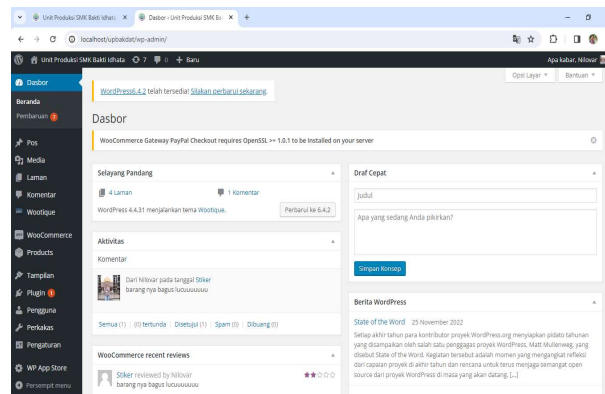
Unit Produksi SMK Bakti Idhata ×
Dasbor ‹ Unit Produksi SMK Ba ×
+
localhost/upbakdat/wp-admin/
Unit Produksi SMK Bakti Idhata 7 0 + Baru
Apa kabar, Nilovar

Dasbor
Beranda
Pembaruan 7
Pos
Media
Laman
Komentar
Wootique
WooCommerce
Products
Tampilan
Plugin 6
Pengguna
Perkakas
Pengaturan
WP App Store
Persempit menu

Opsi Layar ▼ Bantuan ▼

WordPress 6.4.2 telah tersedia! Silakan perbarui sekarang.

Dasbor

WooCommerce Gateway PayPal Checkout requires OpenSSL >= 1.0.1 to be installed on your server

Selayang Pandang
4 Laman
1 Komentar
WordPress 4.4.31 menjalankan tema Wootique.
Perbarui ke 6.4.2

Aktivitas
Komentar
Dari Nilovar pada tanggal Stiker
barang nya bagus lucuuuuuu
Semua (1) | (0) tertunda | Disetujui (1) | Spam (0) | Dibuang (0)

WooCommerce recent reviews
Stiker reviewed by Nilovar
barang nya bagus lucuuuuuu

Draf Cepat
Judul
Apa yang sedang Anda pikirkan?
Simpan Konsep

Berita WordPress
State of the Word 25 November 2022
Setiap akhir tahun para kontributor proyek WordPress.org menyiapkan pidato tahunan yang disampaikan oleh salah satu penggagas proyek WordPress, Matt Mullenweg, yang disebut State of the Word. Kegiatan tersebut adalah momen yang mengangkat refleksi dari capaian proyek di akhir tahun dan rencana untuk terus menjaga semangat open source dari proyek WordPress di masa yang akan datang. [...]